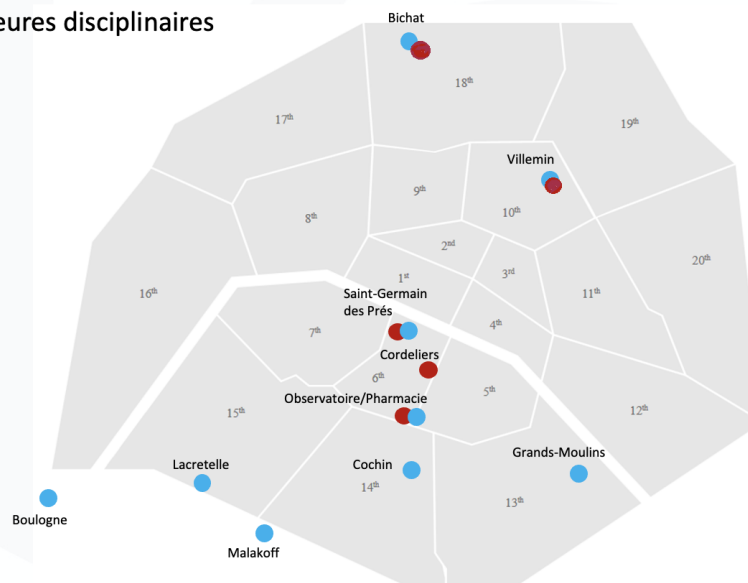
eures disciplinaires

Bichat

$18^{th}$

$17^{th}$

$19^{th}$

Villemin

$9^{th}$

$10^{th}$

$8^{th}$

$2^{nd}$

$20^{th}$

$16^{th}$

$1^{st}$

$3^{rd}$

$11^{th}$

Saint-Germain des Prés

$7^{th}$

$4^{th}$

Cordeliers

$6^{th}$

$5^{th}$

$15^{th}$

Observatoire/Pharmacie

$12^{th}$

Grands-Moulins

Lacretelle

Cochin

$14^{th}$

$13^{th}$

Boulogne

Malakoff